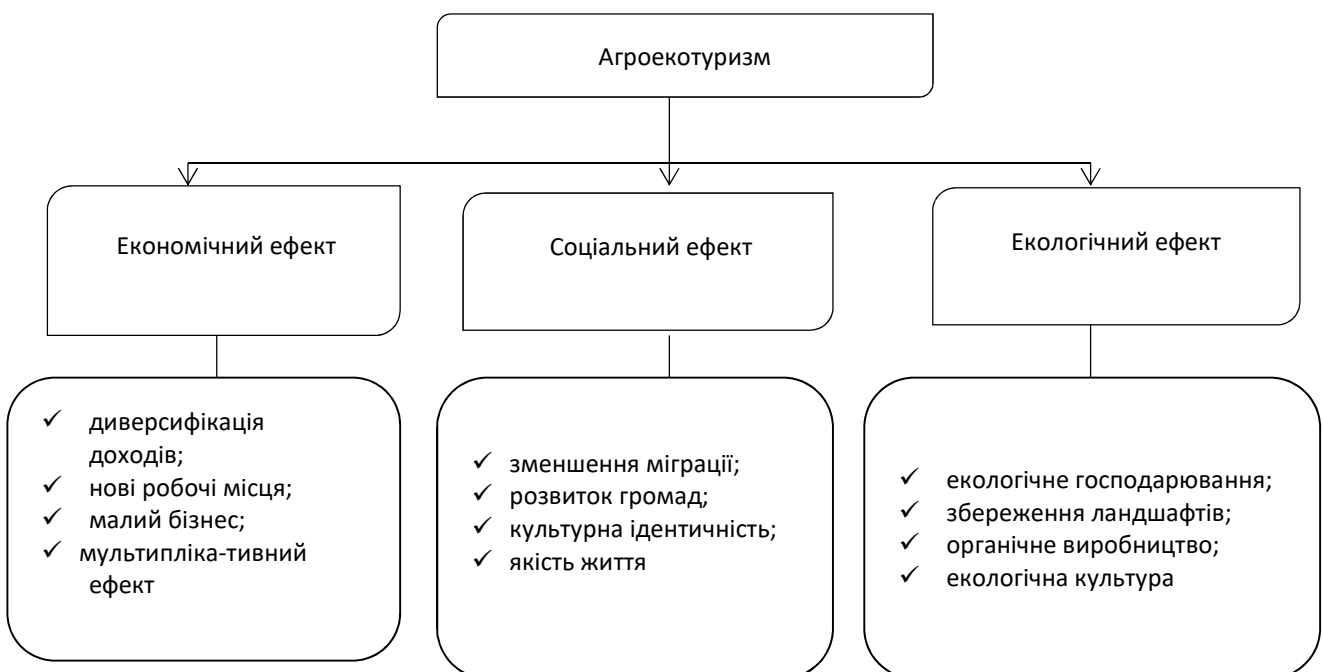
Агроекотуризм

Економічний ефект

Соціальний ефект

Екологічний ефект

✓ диверсифікація доходів;
✓ нові робочі місця;
✓ малий бізнес;
✓ мультипліка-тивний ефект

✓ зменшення міграції;
✓ розвиток громад;
✓ культурна ідентичність;
✓ якість життя

✓ екологічне господарювання;
✓ збереження ландшафтів;
✓ органічне виробництво;
✓ екологічна культура